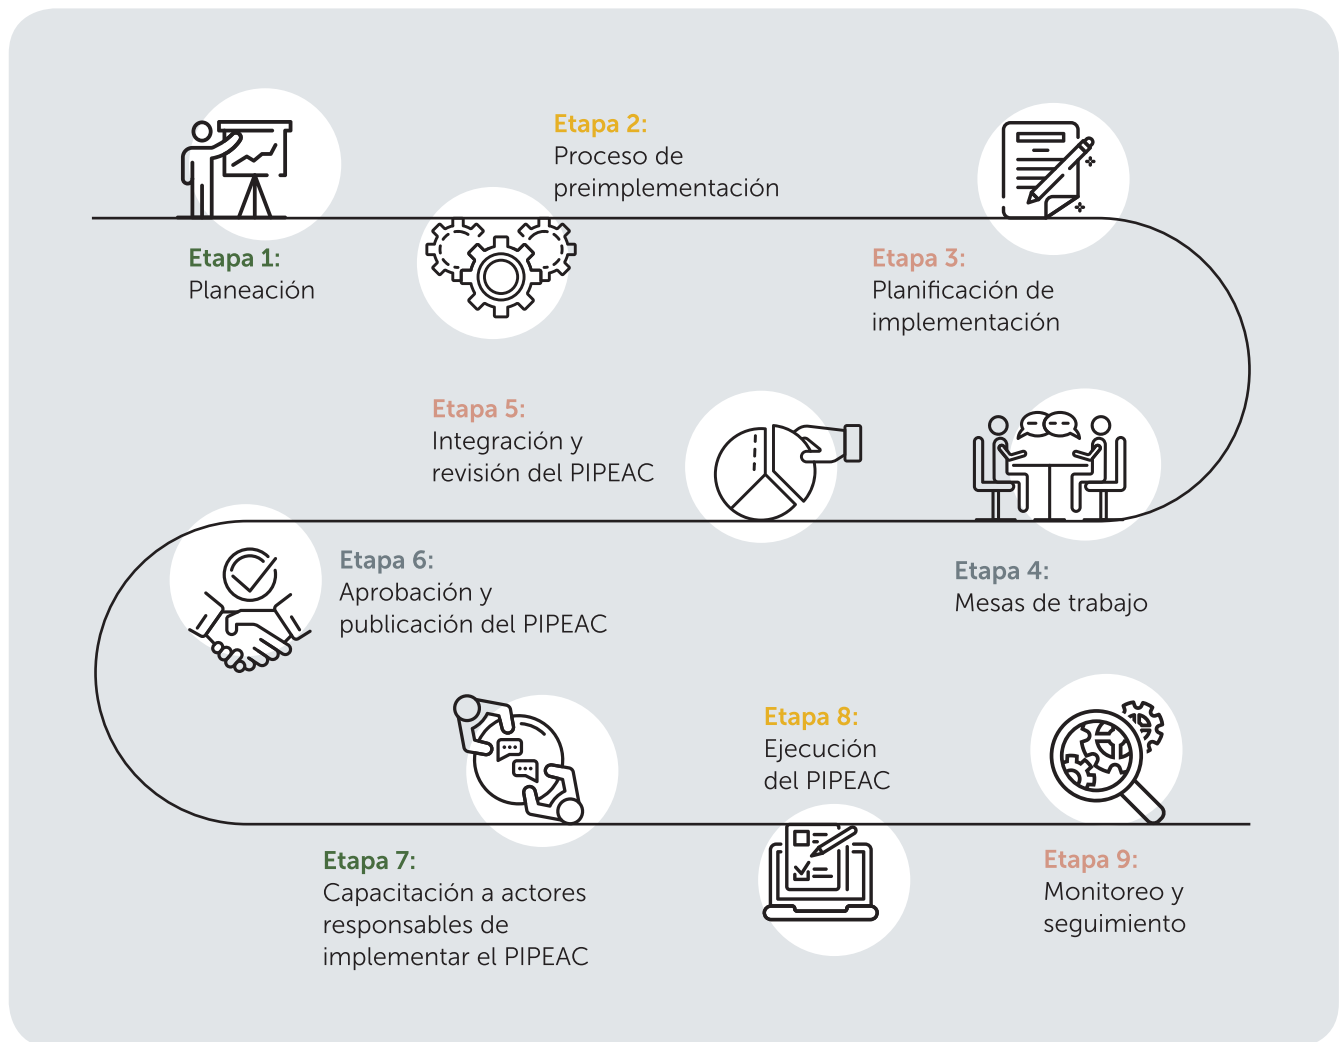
Etapa 1:
Planeación

Etapa 2:
Proceso de preimplementación

Etapa 3:
Planificación de implementación

Etapa 4:
Mesas de trabajo

Etapa 5:
Integración y revisión del PIPEAC

Etapa 6:
Aprobación y publicación del PIPEAC

Etapa 7:
Capacitación a actores responsables de implementar el PIPEAC

Etapa 8:
Ejecución del PIPEAC

Etapa 9:
Monitoreo y seguimiento